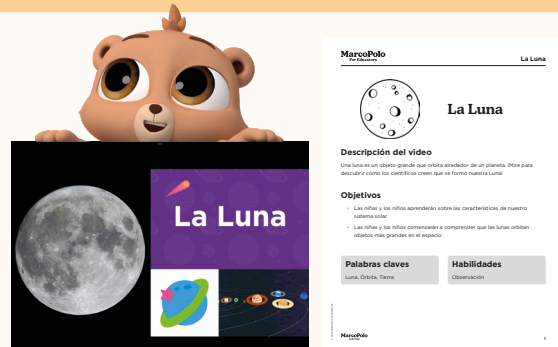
La Luna

MarcoPolo
For Educators

La Luna

La Luna

Descripción del video

Una luna es un objeto grande que orbita alrededor de un planeta. ¡Mira para descubrir cómo los científicos creen que se formó nuestra Luna!

Objetivos

• Las niñas y los niños aprenderán sobre las características de nuestro sistema solar.

• Las niñas y los niños comenzarán a comprender que las lunas orbitan objetos más grandes en el espacio.

Palabras claves

Luna, Órbita, Tierra

Habilidades

Observación

MarcoPolo

1